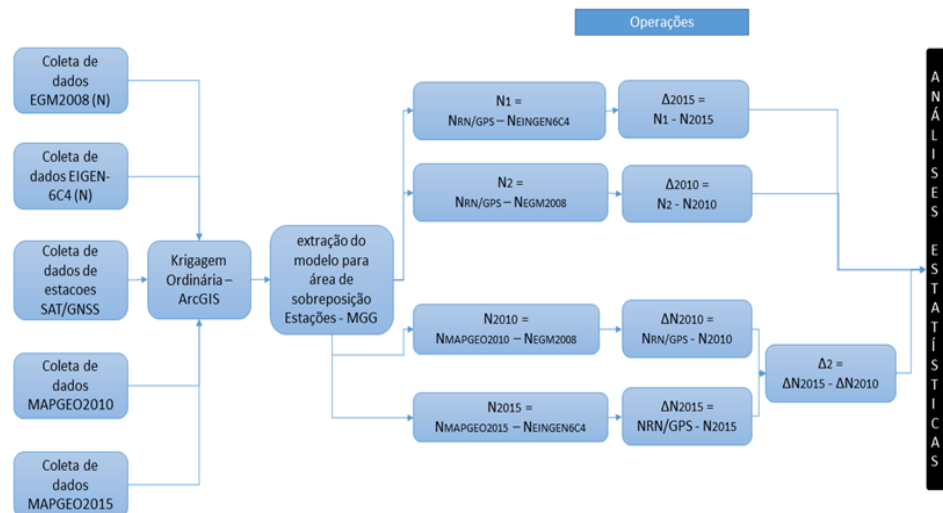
Operações

Coleta de dados EGM2008 (N)

Coleta de dados EIGEN-6C4 (N)

Coleta de dados de estacoes SAT/GNSS

Coleta de dados MAPGEO2010

Coleta de dados MAPGEO2015

Krigagem Ordinária – ArcGIS

extração do modelo para área de sobreposição Estações - MGG

N1 = NRN/GPS – NEINGEN6C4

N2 = NRN/GPS – NEGM2008

N2010 = NMAPGEO2010 – NEGM2008

N2015 = NMAPGEO2015 – NEINGEN6C4

Δ2015 = N1 - N2015

Δ2010 = N2 - N2010

ΔN2010 = NRN/GPS - N2010

ΔN2015 = NRN/GPS - N2015

Δ2 = ΔN2015 - ΔN2010

ANÁLISES ESTATÍSTICAS